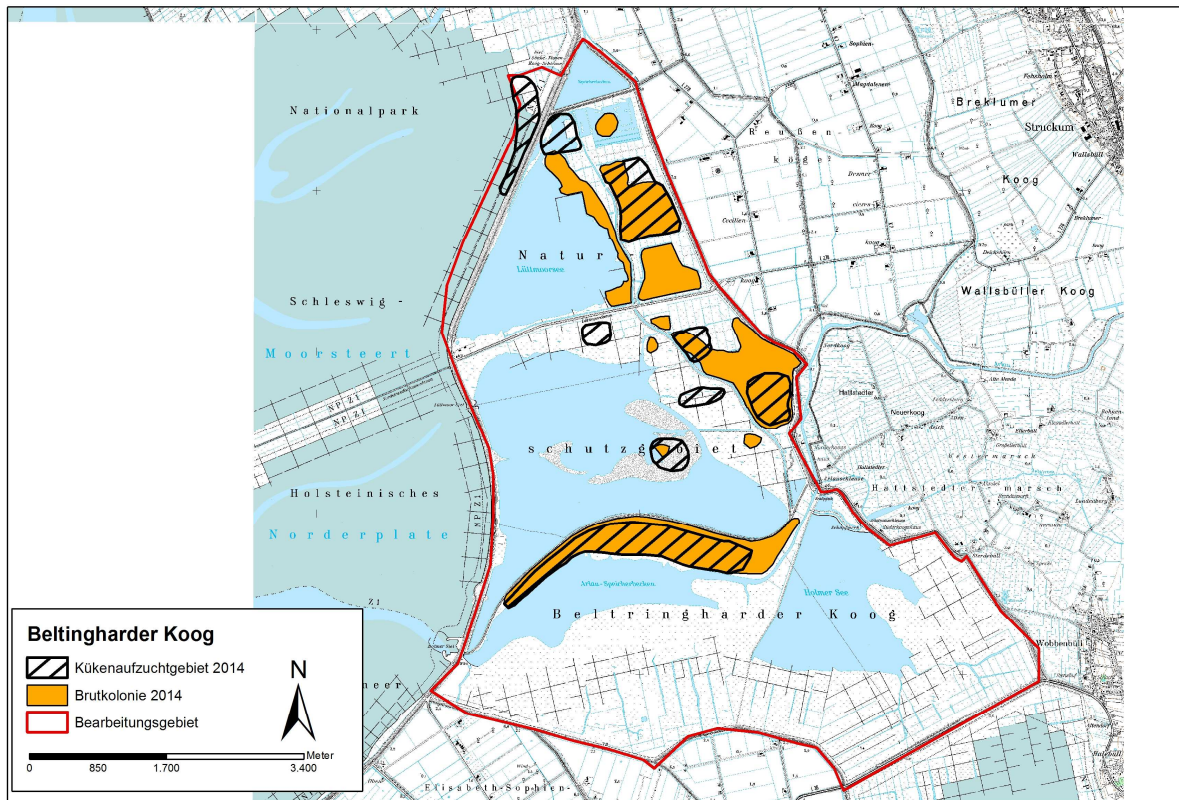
Nationalpark

Schleswig -

Moorsteert

Holsteinisches

Norderplate

Natur

Lüttmoorsee

schutzgebiet

Beltringharder Koog

Arlau-Speicherbecken

Holmer See

Reußenköge

Breklumer

Struckum

Koog

Wallsbüller Koog

Hattstedter Marsch

Neuerkoog

Wobbenbüll

Elisabeth-Sophien-

meer

NP Z I

NP Z I

Z I

Beltingharder Koog

Kükenaufzuchtgebiet 2014

Brutkolonie 2014

Bearbeitungsgebiet

N

Meter

0 850 1.700 3.400